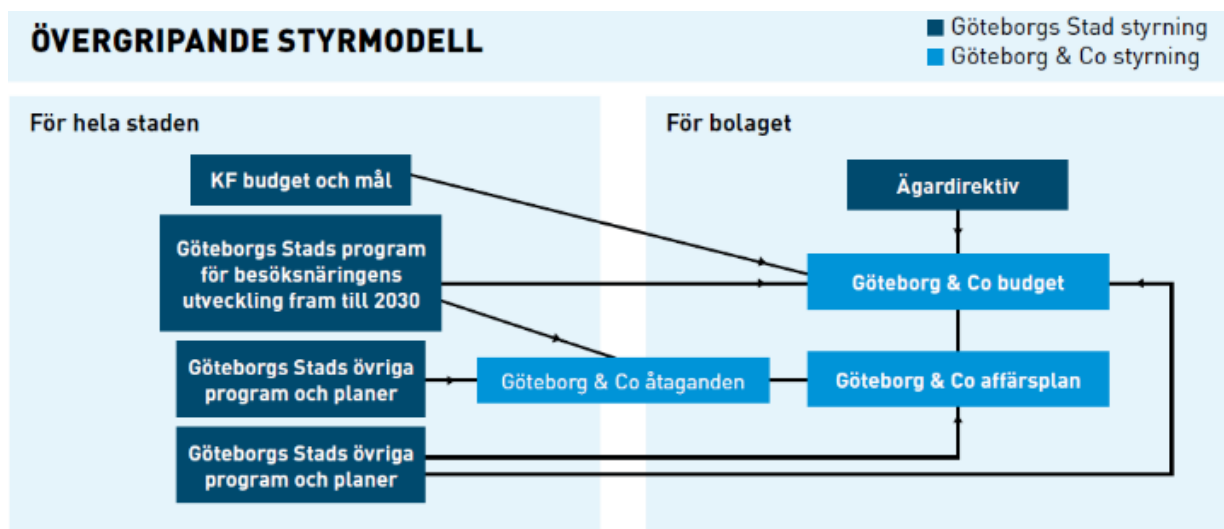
ÖVERGRIPANDE STYRMODELL

Göteborgs Stad styrning
Göteborg & Co styrning

För hela staden

KF budget och mål

Göteborgs Stads program för besöksnäringens utveckling fram till 2030

Göteborgs Stads övriga program och planer

Göteborgs Stads övriga program och planer

Göteborg & Co åtaganden

För bolaget

Ägardirektiv

Göteborg & Co budget

Göteborg & Co affärsplan